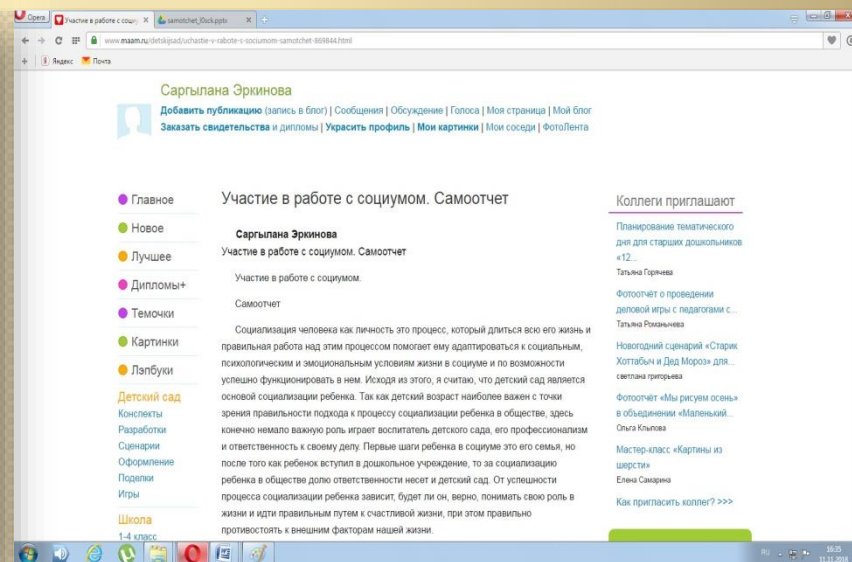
Opera | Участие в работе с социу | samotchet_I0sck.pptx

www.maam.ru/detskijsad/uchastie-v-rabote-s-sociumom-samotchet-869844.html

Яндекс | Почта

Саргылана Эркинова
Добавить публикацию (запись в блог) | Сообщения | Обсуждение | Голоса | Моя страница | Мой блог
Заказать свидетельства и дипломы | Украсить профиль | Мои картинки | Мои соседи | ФотоЛента

Главное
Новое
Лучшее
Дипломы+
Темочки
Картинки
Лэпбуки
Детский сад
Конспекты
Разработки
Сценарии
Оформление
Поделки
Игры
Школа
1-4 класс

Участие в работе с социумом. Самоотчет

Саргылана Эркинова
Участие в работе с социумом. Самоотчет

Участие в работе с социумом.

Самоотчет

Социализация человека как личность это процесс, который длиться всю его жизнь и правильная работа над этим процессом помогает ему адаптироваться к социальным, психологическим и эмоциональным условиям жизни в социуме и по возможности успешно функционировать в нем. Исходя из этого, я считаю, что детский сад является основой социализации ребенка. Так как детский возраст наиболее важен с точки зрения правильности подхода к процессу социализации ребенка в обществе, здесь конечно немало важную роль играет воспитатель детского сада, его профессионализм и ответственность к своему делу. Первые шаги ребенка в социуме это его семья, но после того как ребенок вступил в дошкольное учреждение, то за социализацию ребенка в обществе долю ответственности несет и детский сад. От успешности процесса социализации ребенка зависит, будет ли он, верно, понимать свою роль в жизни и идти правильным путем к счастливой жизни, при этом правильно противостоять к внешним факторам нашей жизни.

Коллеги приглашают
Планирование тематического дня для старших дошкольников «12...
Татьяна Горячева
Фотоотчёт о проведении деловой игры с педагогами с...
Татьяна Романычева
Новогодний сценарий «Старик Хоттабыч и Дед Мороз» для...
светлана григорьева
Фотоотчёт «Мы рисуем осень» в объединении «Маленький...
Ольга Клыпова
Мастер-класс «Картины из шерсти»
Елена Самарина
Как пригласить коллег? >>>

RU 16:35